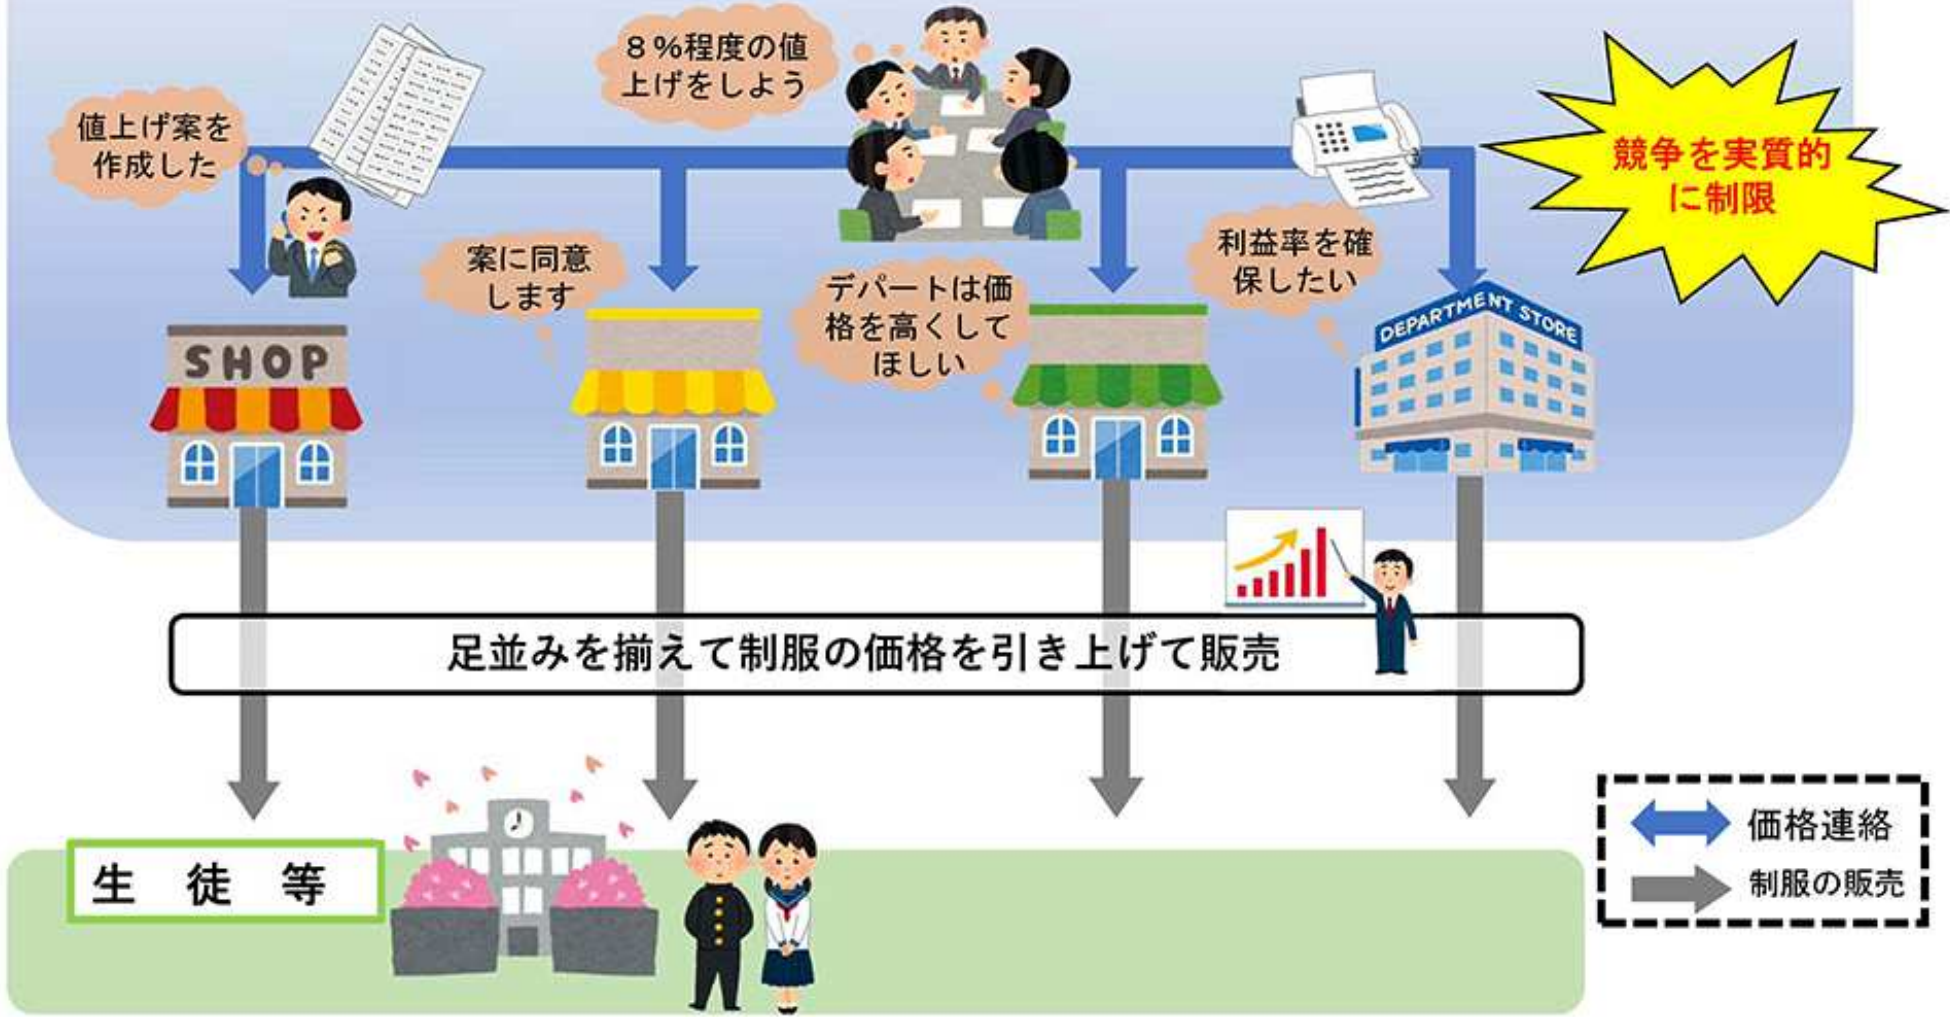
値上げ案を作成した

8%程度の値上げをしよう

競争を実質的に制限

案に同意します

デパートは価格を高くしてほしい

利益率を確保したい

SHOP

DEPARTMENT STORE

足並みを揃えて制服の価格を引き上げて販売

生　徒　等

価格連絡

制服の販売